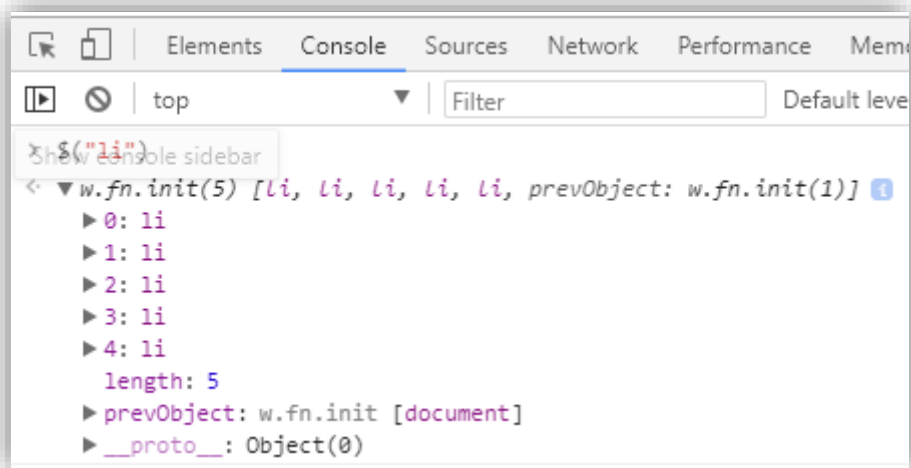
Elements Console Sources Network Performance Mem

top

Filter

Default leve

> $("li")

Show console sidebar

< ▼w.fn.init(5) [li, li, li, li, li, prevObject: w.fn.init(1)]

▶0: li

▶1: li

▶2: li

▶3: li

▶4: li

length: 5

▶prevObject: w.fn.init [document]

▶\_\_proto\_\_: Object(0)